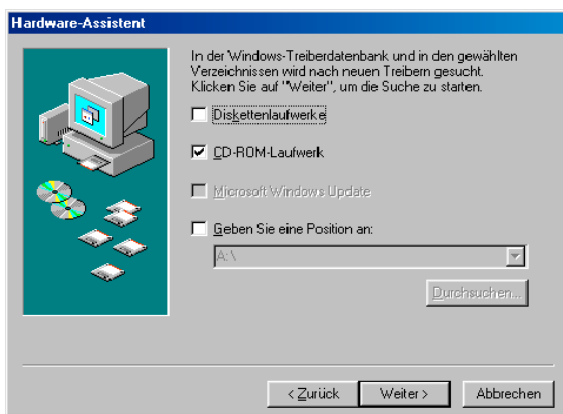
Hardware-Assistent

In der Windows-Treiberdatenbank und in den gewählten Verzeichnissen wird nach neuen Treibern gesucht. Klicken Sie auf "Weiter", um die Suche zu starten.

Diskettenlaufwerke

CD-ROM-Laufwerk

Microsoft Windows Update

Geben Sie eine Position an:

A:\

Durchsuchen...

< Zurück

Weiter >

Abbrechen